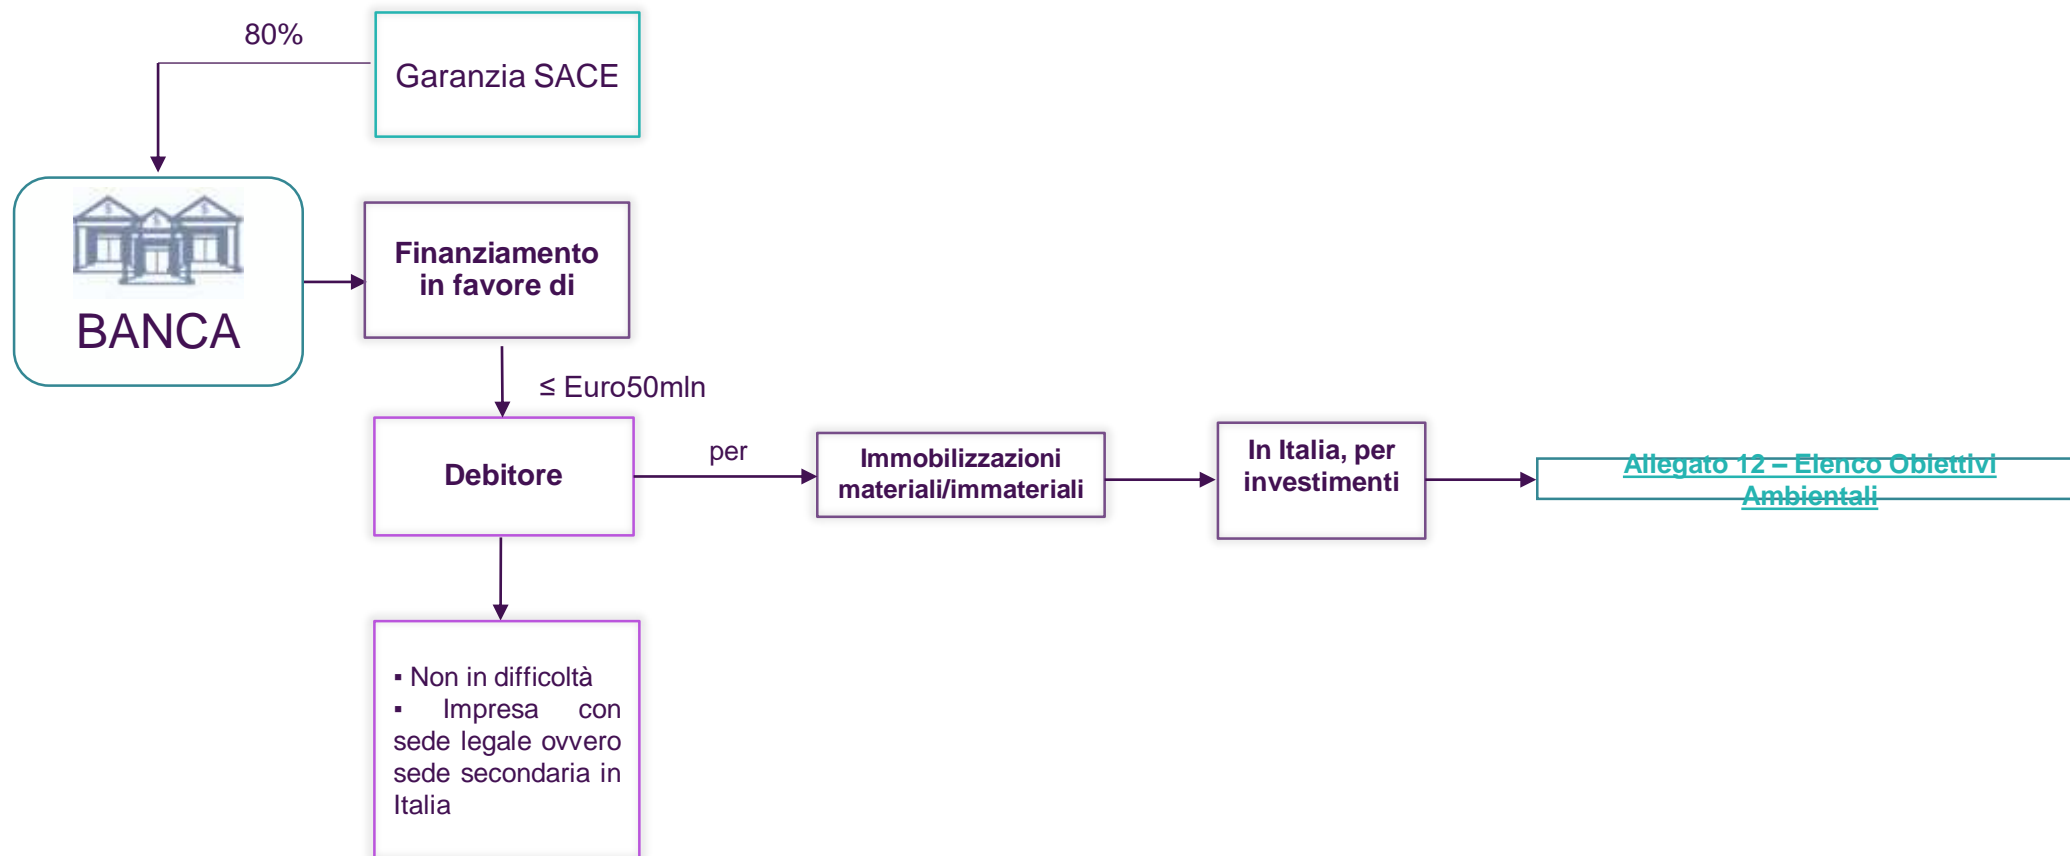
80%

Garanzia SACE

BANCA

Finanziamento in favore di

≤ Euro50mln

Debitore

per

Immobilizzazioni materiali/immateriali

In Italia, per investimenti

Allegato 12 – Elenco Obiettivi Ambientali

▪ Non in difficoltà
▪ Impresa con sede legale ovvero sede secondaria in Italia